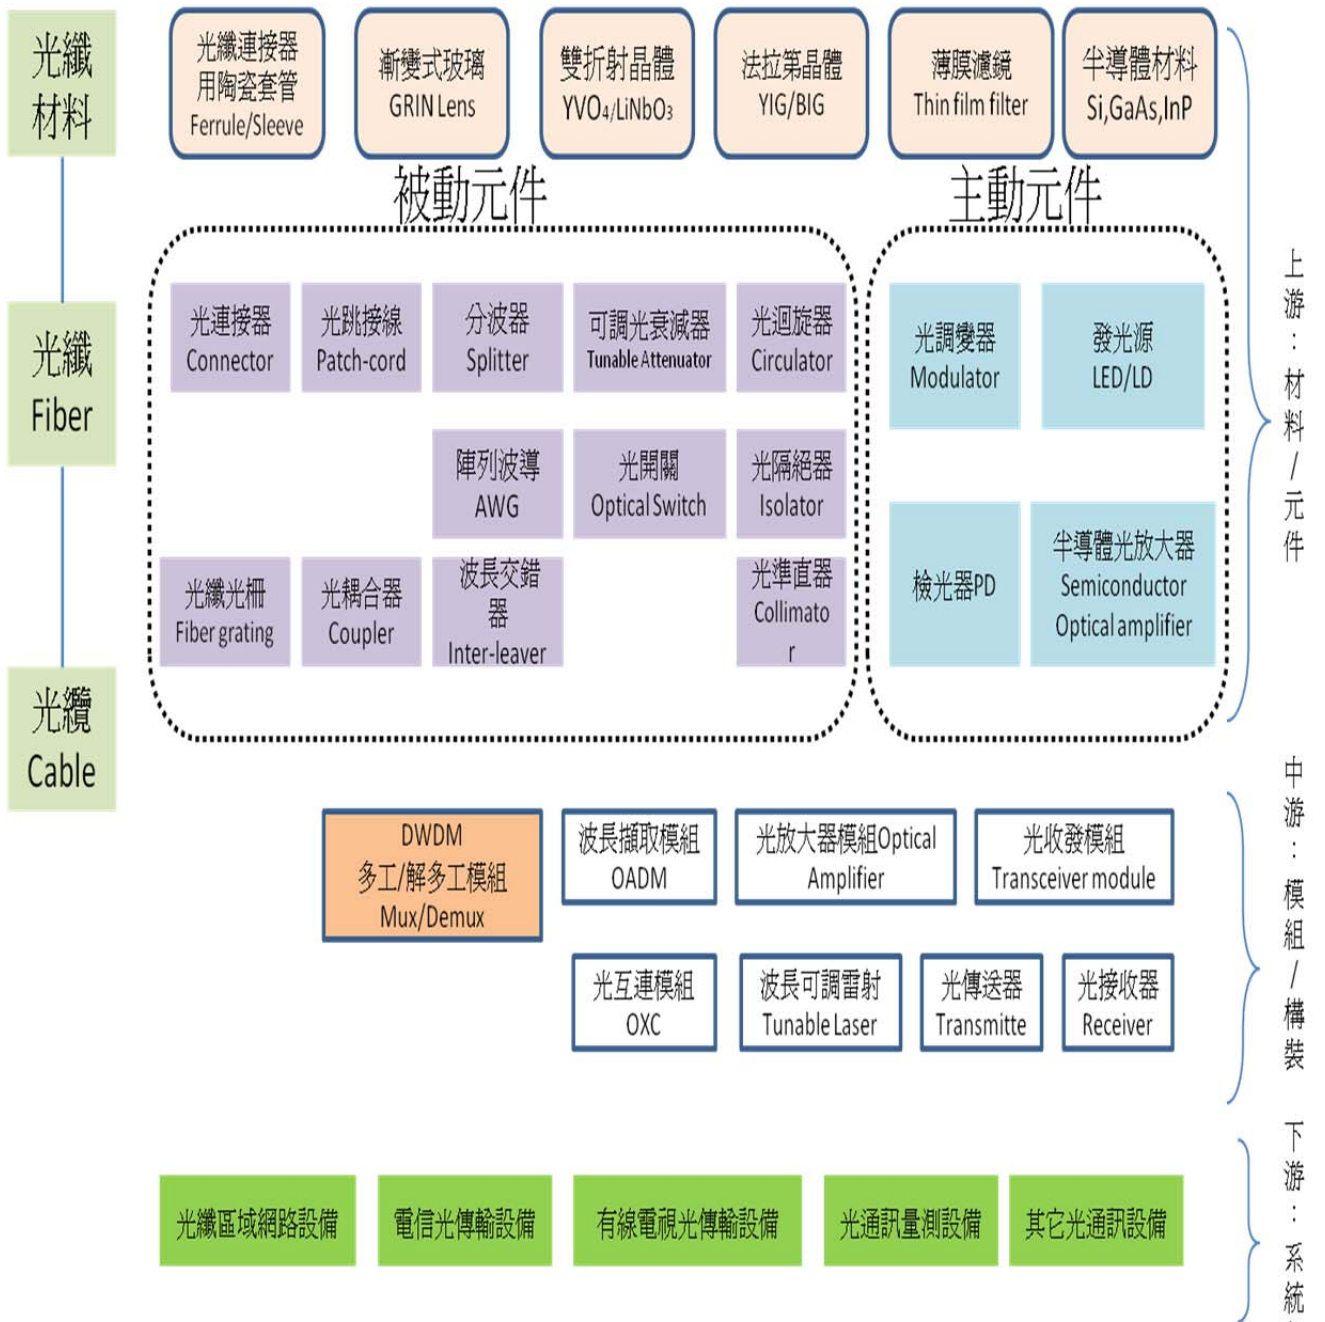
光纖材料

光纖連接器用陶瓷套管 Ferrule/Sleeve

漸變式玻璃 GRIN Lens

雙折射晶體 $YVO_4/LiNbO_3$

法拉第晶體 YIG/BIG

薄膜濾鏡 Thin film filter

半導體材料 Si,GaAs,InP

被動元件

主動元件

光纖 Fiber

光連接器 Connector

光跳接線 Patch-cord

分波器 Splitter

可調光衰減器 Tunable Attenuator

光迴旋器 Circulator

陣列波導 AWG

光開關 Optical Switch

光隔絕器 Isolator

光纖光柵 Fiber grating

光耦合器 Coupler

波長交錯器 Inter-leaver

光準直器 Collimator

光調變器 Modulator

發光源 LED/LD

檢光器PD

半導體光放大器 Semiconductor Optical amplifier

上游：材料/元件

光纜 Cable

DWDM 多工/解多工模組 Mux/Demux

波長擷取模組 OADM

光放大器模組Optical Amplifier

光收發模組 Transceiver module

光互連模組 OXC

波長可調雷射 Tunable Laser

光傳送器 Transmitte

光接收器 Receiver

中游：模組/構裝

光纖區域網路設備

電信光傳輸設備

有線電視光傳輸設備

光通訊量測設備

其它光通訊設備

下游：系統